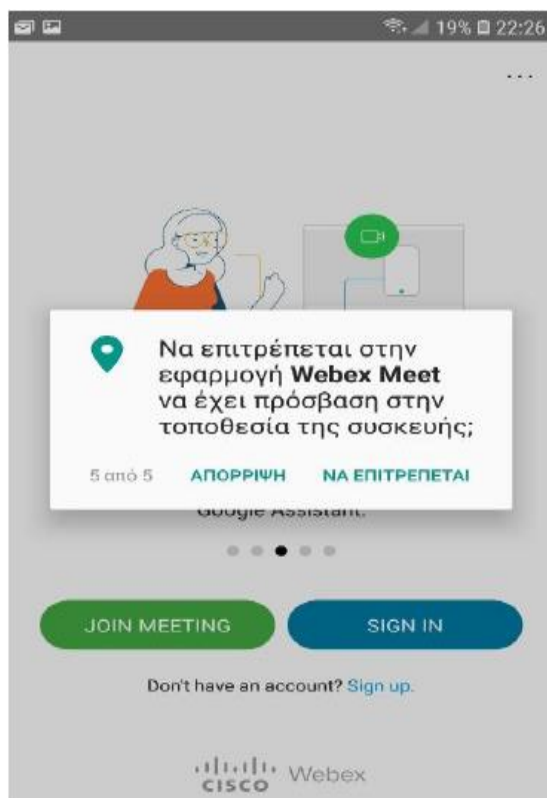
19% 22:26

...

Να επιτρέπεται στην εφαρμογή **Webex Meet** να έχει πρόσβαση στην τοποθεσία της συσκευής;

5 από 5 ΑΠΟΡΡΙΨΗ ΝΑ ΕΠΙΤΡΕΠΕΤΑΙ

Google Assistant.

JOIN MEETING

SIGN IN

Don't have an account? Sign up.

CISCO Webex